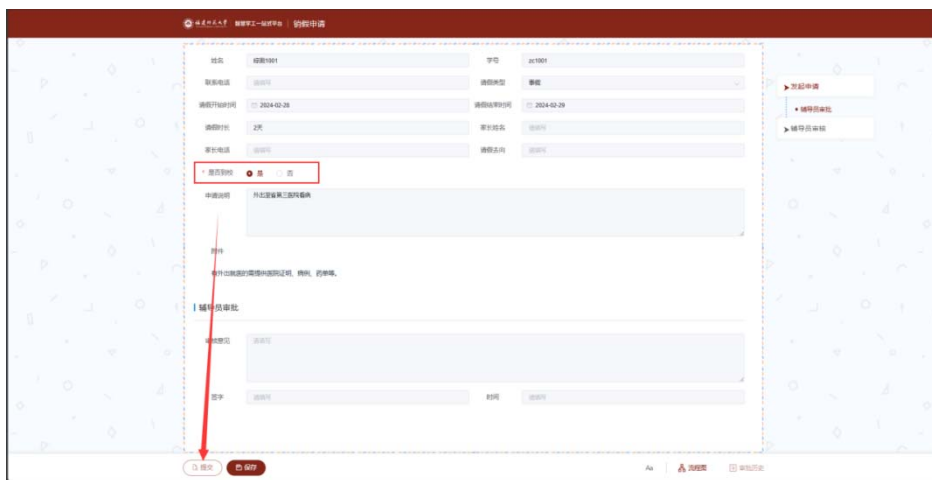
福建师范大学 智慧学工一站式平台 | 销假申请

姓名 辅导1001
学号 zc1001
联系电话 请填写
请假类型 事假
请假开始时间 2024-02-28
请假结束时间 2024-02-29
请假时长 2天
家长姓名 请填写
家长电话 请填写
请假去向 请填写
* 是否到校 是 否
申请说明 外出跟着第三医院看病
附件
病外出就医的需提供医院证明、病例、药单等。

辅导员审批
审核意见 请填写
签字 请填写
时间 请填写

提交 保存
Aa 流程图 审批历史

发起申请
• 辅导员审批
辅导员审核